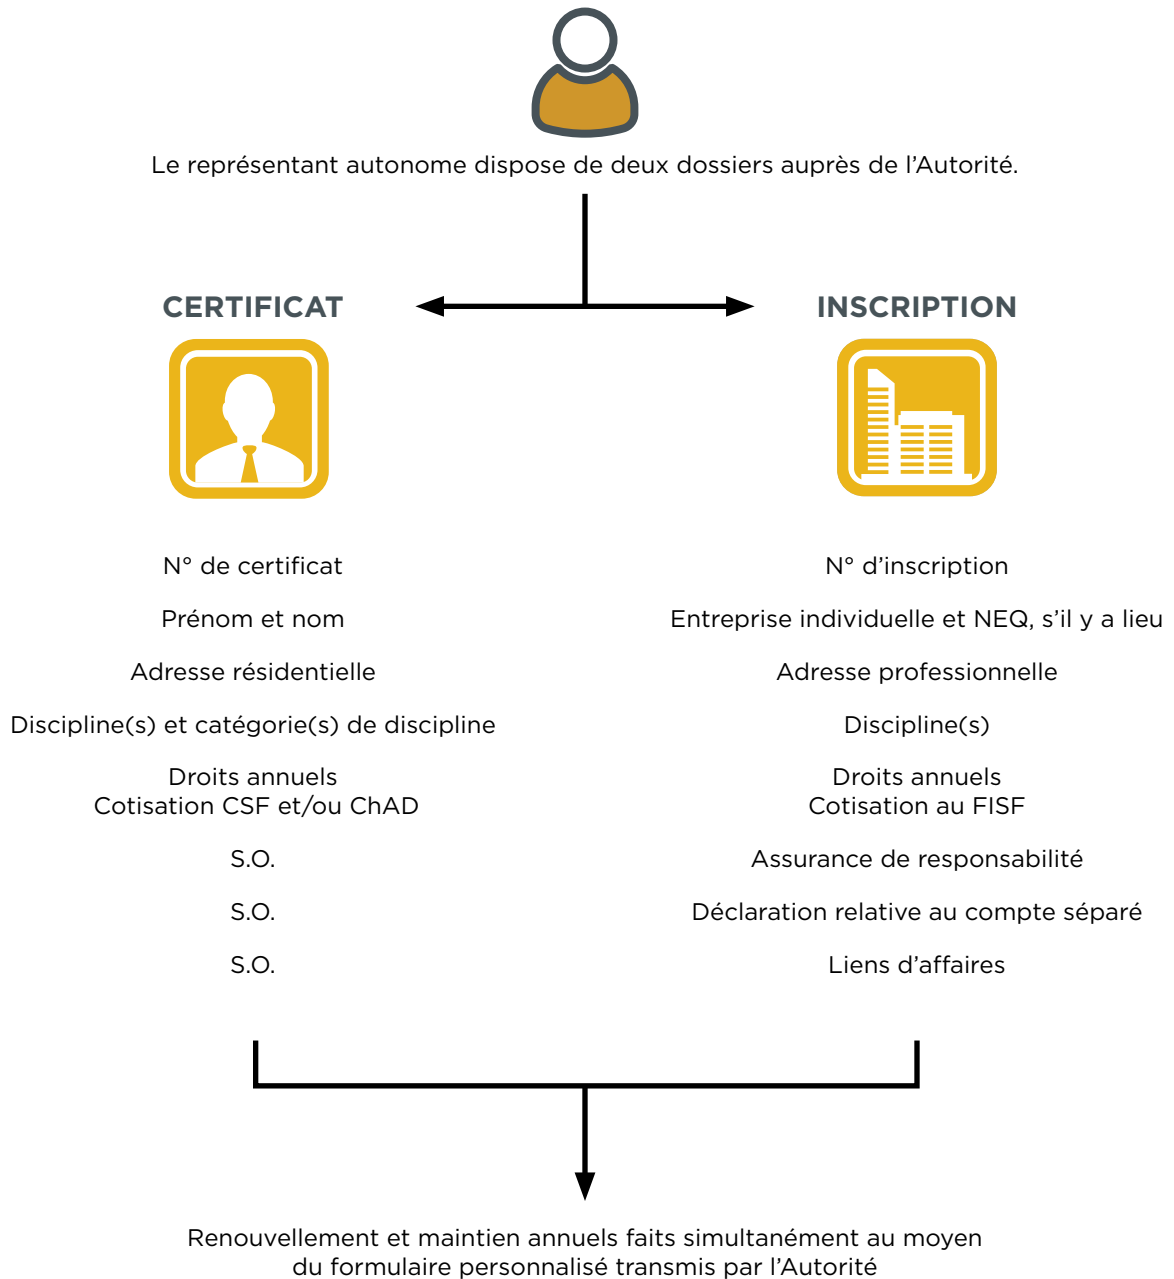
Le représentant autonome dispose de deux dossiers auprès de l’Autorité.

CERTIFICAT

N° de certificat

Prénom et nom

Adresse résidentielle

Discipline(s) et catégorie(s) de discipline

Droits annuels
Cotisation CSF et/ou ChAD

S.O.

S.O.

S.O.

INSCRIPTION

N° d’inscription

Entreprise individuelle et NEQ, s’il y a lieu

Adresse professionnelle

Discipline(s)

Droits annuels
Cotisation au FISF

Assurance de responsabilité

Déclaration relative au compte séparé

Liens d’affaires

Renouvellement et maintien annuels faits simultanément au moyen du formulaire personnalisé transmis par l’Autorité